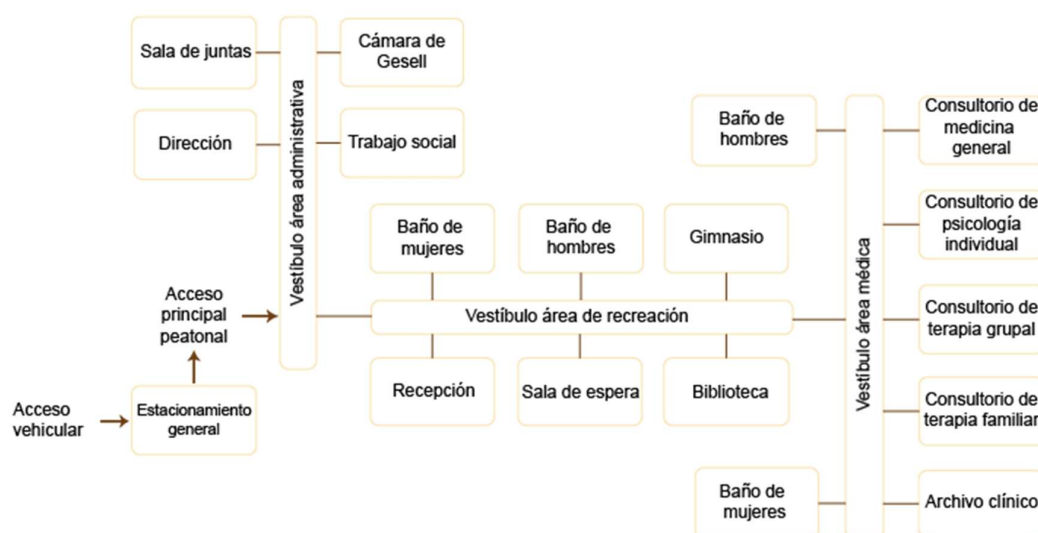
Sala de juntas

Cámara de Gesell

Dirección

Trabajo social

Vestíbulo área administrativa

Baño de hombres

Vestíbulo área médica

Consultorio de medicina general

Consultorio de psicología individual

Consultorio de terapia grupal

Consultorio de terapia familiar

Archivo clínico

Baño de mujeres

Baño de mujeres

Baño de hombres

Gimnasio

Acceso principal peatonal

Vestíbulo área de recreación

Recepción

Sala de espera

Biblioteca

Acceso vehicular

Estacionamiento general